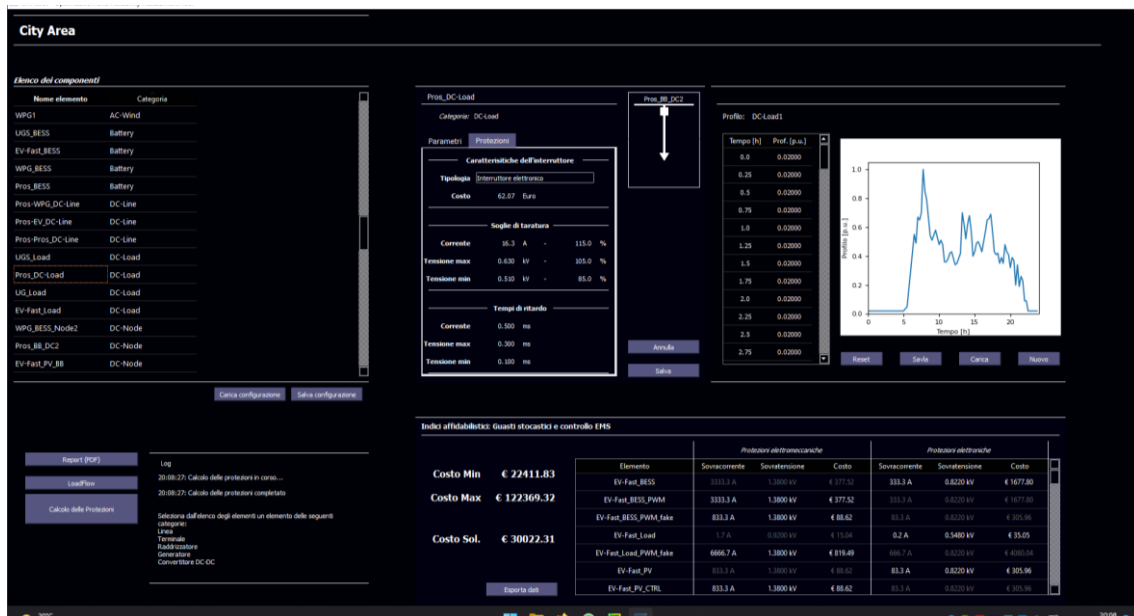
City Area

Elenco dei componenti

| Nome elemento | Categoria |
|---|---|
| WPG1 | AC-Wind |
| UGS_BESS | Battery |
| EV-Fast_BESS | Battery |
| WPG_BESS | Battery |
| Pros_BESS | Battery |
| Pros-WPG_DC-Line | DC-Line |
| Pros-EV_DC-Line | DC-Line |
| Pros-Pros_DC-Line | DC-Line |
| UGS_Load | DC-Load |
| Pros_DC-Load | DC-Load |
| UG_Load | DC-Load |
| EV-Fast_Load | DC-Load |
| WPG_BESS_Node2 | DC-Node |
| Pros_BB_DC2 | DC-Node |
| EV-Fast_PV_BB | DC-Node |

Carica configurazione Salva configurazione

Pros_DC-Load
Categoria: DC-Load
Parametri Protezioni

Caratteristiche dell'interruttore
Tipologia Interruttore elettronico
Costo 62.07 Euro

Soglie di taratura
Corrente 16.3 A - 115.0 %
Tensione max 0.630 kV - 105.0 %
Tensione min 0.510 kV - 85.0 %

Tempi di ritardo
Corrente 0.500 ms
Tensione max 0.300 ms
Tensione min 0.100 ms

Pros_BB_DC2

Annulla
Salva

Profilo: DC-Load1

| Tempo [h] | Prof. [p.u.] |
|---|---|
| 0.0 | 0.02000 |
| 0.25 | 0.02000 |
| 0.5 | 0.02000 |
| 0.75 | 0.02000 |
| 1.0 | 0.02000 |
| 1.25 | 0.02000 |
| 1.5 | 0.02000 |
| 1.75 | 0.02000 |
| 2.0 | 0.02000 |
| 2.25 | 0.02000 |
| 2.5 | 0.02000 |
| 2.75 | 0.02000 |

1.0 0.8 0.6 0.4 0.2 0.0
Profilo [p.u.]
0 5 10 15 20
Tempo [h]

Reset Salva Carica Nuovo

Indici affidabilistici: Guasti stocastici e controllo EMS

Costo Min € 22411.83
Costo Max € 122369.32
Costo Sol. € 30022.31

Esporta dati

| | Protezioni elettromeccaniche | | | Protezioni elettroniche | | |
|---|---|---|---|---|---|---|
| Elemento | Sovracorrente | Sovratensione | Costo | Sovracorrente | Sovratensione | Costo |
| EV-Fast_BESS | 3333.3 A | 1.3800 kV | € 377.52 | 333.3 A | 0.8220 kV | € 1677.80 |
| EV-Fast_BESS_PWM | 3333.3 A | 1.3800 kV | € 377.52 | 333.3 A | 0.8220 kV | € 1677.80 |
| EV-Fast_BESS_PWM_fake | 833.3 A | 1.3800 kV | € 88.62 | 83.3 A | 0.8220 kV | € 305.96 |
| EV-Fast_Load | 1.7 A | 0.9200 kV | € 15.04 | 0.2 A | 0.5480 kV | € 35.05 |
| EV-Fast_Load_PWM_fake | 6666.7 A | 1.3800 kV | € 819.49 | 666.7 A | 0.8220 kV | € 4080.04 |
| EV-Fast_PV | 833.3 A | 1.3800 kV | € 88.62 | 83.3 A | 0.8220 kV | € 305.96 |
| EV-Fast_PV_CTRL | 833.3 A | 1.3800 kV | € 88.62 | 83.3 A | 0.8220 kV | € 305.96 |

Report (PDF)
LoadFlow
Calcolo delle Protezioni

Log
20:08:27: Calcolo delle protezioni in corso....
20:08:27: Calcolo delle protezioni completato

Seleziona dall'elenco degli elementi un elemento delle seguenti categorie:
Linea
Terminale
Raddrizzatore
Generatore
Convertitore DC-DC